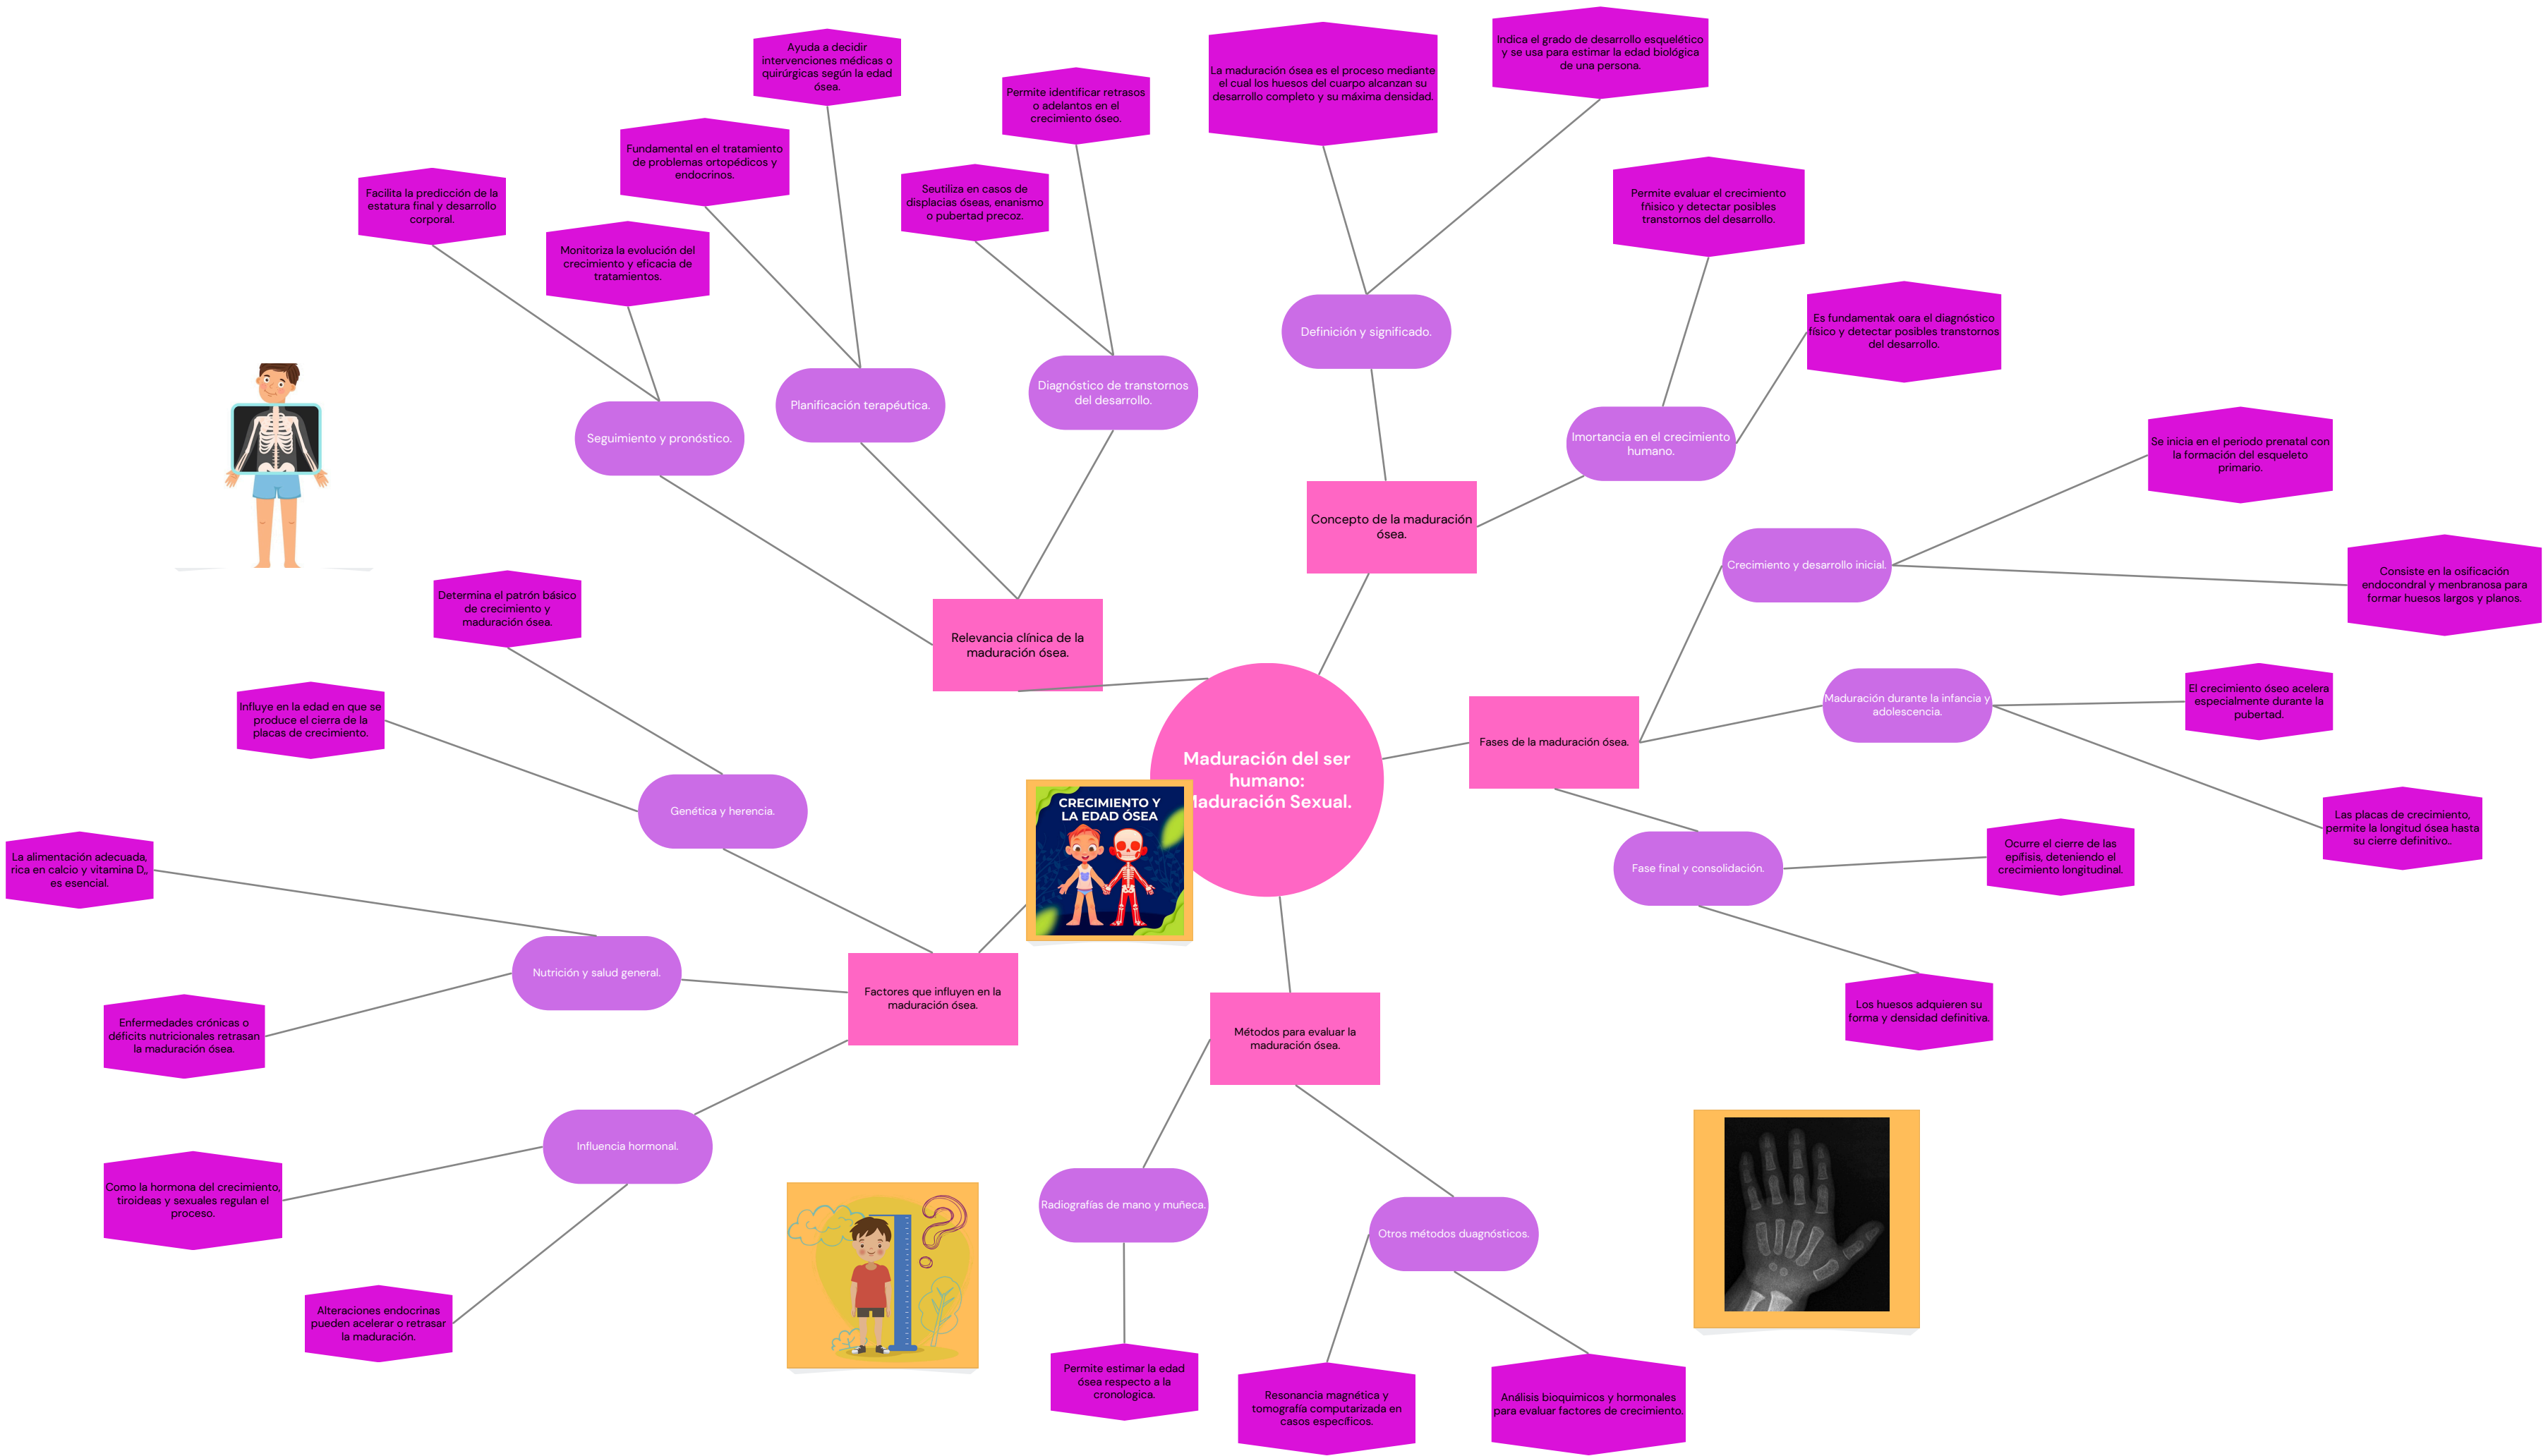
Maduración del ser humano: Maduración Sexual.

Concepto de la maduración ósea.

Definición y significado.

La maduración ósea es el proceso mediante el cual los huesos del cuarpo alcanzan su desarrollo completo y su máxima densidad.

Indica el grado de desarrollo esquelético y se usa para estimar la edad biológica de una persona.

Imortancia en el crecimiento humano.

Permite evaluar el crecimiento fñisico y detectar posibles transtornos del desarrollo.

Es fundamentak oara el diagnóstico físico y detectar posibles transtornos del desarrollo.

Relevancia clínica de la maduración ósea.

Seguimiento y pronóstico.

Facilita la predicción de la estatura final y desarrollo corporal.

Monitoriza la evolución del crecimiento y eficacia de tratamientos.

Planificación terapéutica.

Fundamental en el tratamiento de problemas ortopédicos y endocrinos.

Ayuda a decidir intervenciones médicas o quirúrgicas según la edad ósea.

Diagnóstico de transtornos del desarrollo.

Seutiliza en casos de displacias óseas, enanismo o pubertad precoz.

Permite identificar retrasos o adelantos en el crecimiento óseo.

Fases de la maduración ósea.

Crecimiento y desarrollo inicial.

Se inicia en el periodo prenatal con la formación del esqueleto primario.

Consiste en la osificación endocondral y menbranose para formar huesos largos y planos.

Maduración durante la infancia y adolescencia.

El crecimiento óseo acelera especialmente durante la pubertad.

Las placas de crecimiento, permite la longitud ósea hasta su cierre definitivo..

Fase final y consolidación.

Ocurre el cierre de las epífisis, deteniendo el crecimiento longitudinal.

Los huesos adquieren su forma y densidad definitiva.

Factores que influyen en la maduración ósea.

Genética y herencia.

Determina el patrón básico de crecimiento y maduración ósea.

Influye en la edad en que se produce el cierra de la placas de crecimiento.

Nutrición y salud general.

La alimentación adecuada, rica en calcio y vitamina D,, es esencial.

Enfermedades crónicas o déficits nutricionales retrasan la maduración ósea.

Influencia hormonal.

Como la hormona del crecimiento, tiroideas y sexuales regulan el proceso.

Alteraciones endocrinas pueden acelerar o retrasar la maduración.

Métodos para evaluar la maduración ósea.

Radiografías de mano y muñeca.

Permite estimar la edad ósea respecto a la cronologica.

Otros métodos duagnósticos.

Resonancia magnética y tomografía computarizada en casos específicos.

Análisis bioquimicos y hormonales para evaluar factores de crecimiento.

CRECIMIENTO Y LA EDAD ÓSEA